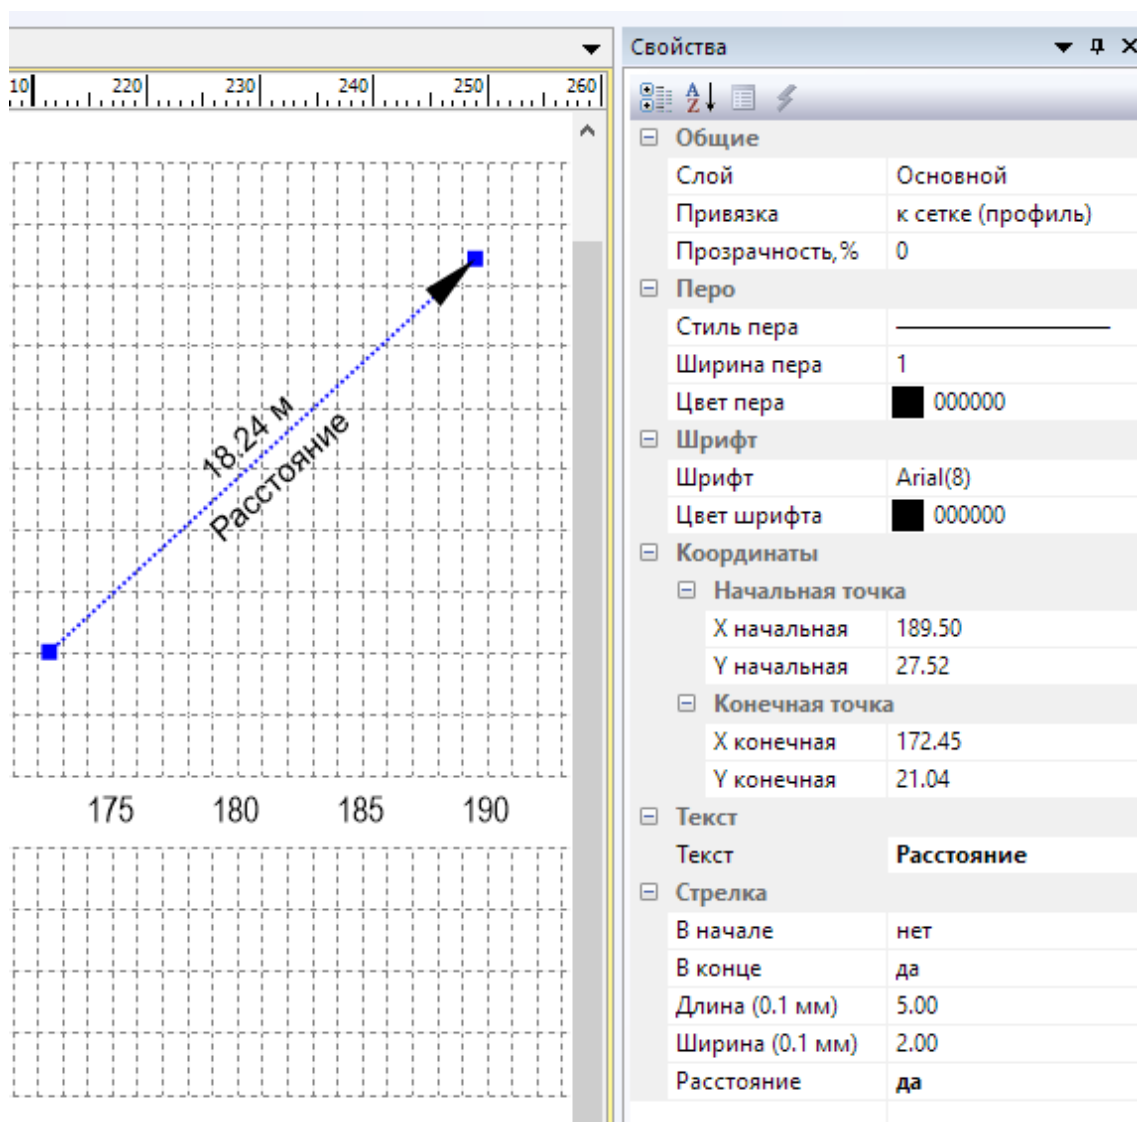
10 220 230 240 250 260

18.24 м
Расстояние

175 180 185 190

Свойства

Общие
| Слой | Основной |
|---|---|
| Привязка | к сетке (профиль) |
| Прозрачность,% | 0 |

Перо
| Стиль пера | |
|---|---|
| Ширина пера | 1 |
| Цвет пера | 000000 |

Шрифт
| Шрифт | Arial(8) |
|---|---|
| Цвет шрифта | 000000 |

Координаты
Начальная точка
| X начальная | 189.50 |
|---|---|
| Y начальная | 27.52 |

Конечная точка
| X конечная | 172.45 |
|---|---|
| Y конечная | 21.04 |

Текст
| Текст | Расстояние |
|---|---|

Стрелка
| В начале | нет |
|---|---|
| В конце | да |
| Длина (0.1 мм) | 5.00 |
| Ширина (0.1 мм) | 2.00 |
| Расстояние | да |